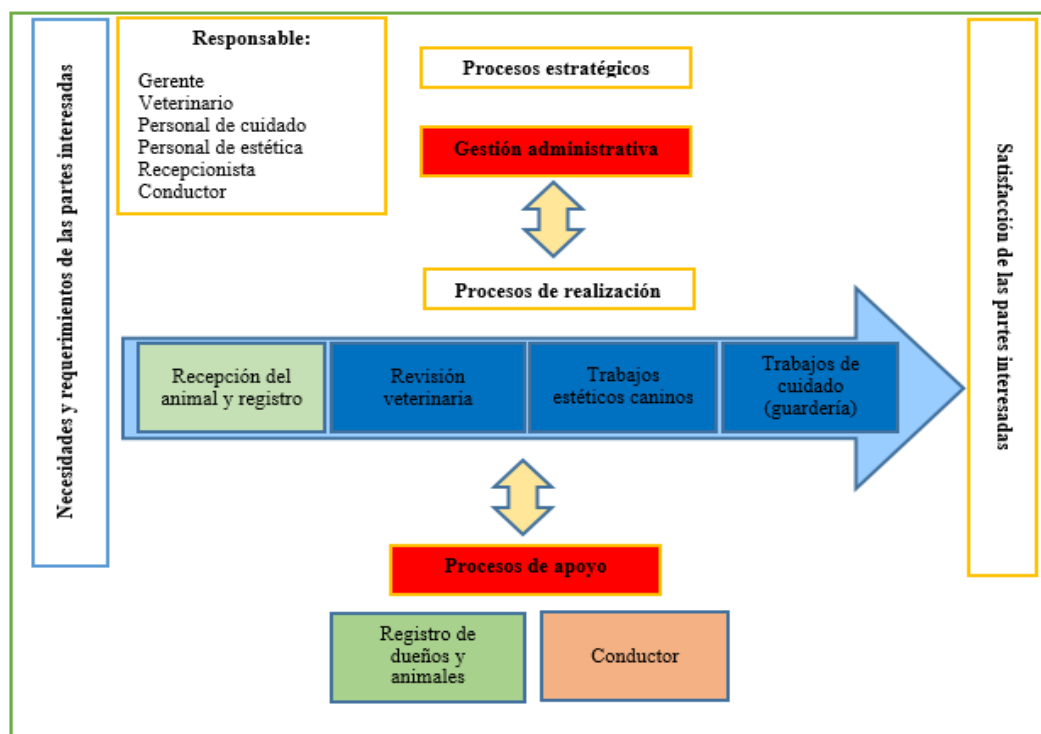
Necesidades y requerimientos de las partes interesadas

Responsable:

Gerente
Veterinario
Personal de cuidado
Personal de estética
Recepcionista
Conductor

Procesos estratégicos

Gestión administrativa

Procesos de realización

Recepción del animal y registro

Revisión veterinaria

Trabajos estéticos caninos

Trabajos de cuidado (guardería)

Procesos de apoyo

Registro de dueños y animales

Conductor

Satisfacción de las partes interesadas